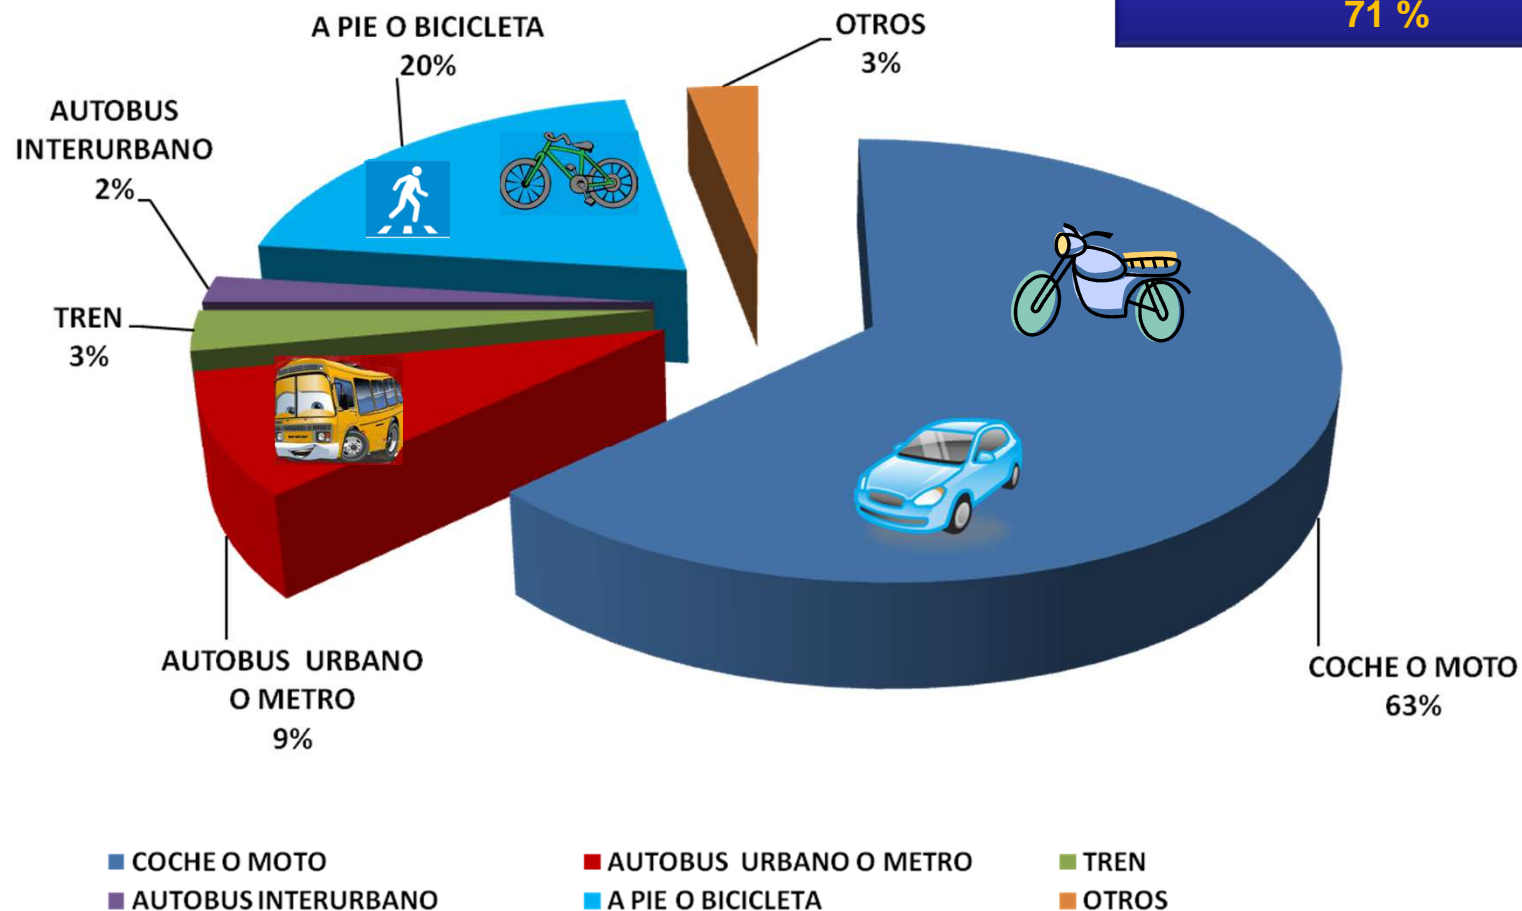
71 %

A PIE O BICICLETA
20%

OTROS
3%

AUTOBUS INTERURBANO
2%

TREN
3%

AUTOBUS URBANO O METRO
9%

COCHE O MOTO
63%

COCHE O MOTO
AUTOBUS URBANO O METRO
TREN
AUTOBUS INTERURBANO
A PIE O BICICLETA
OTROS